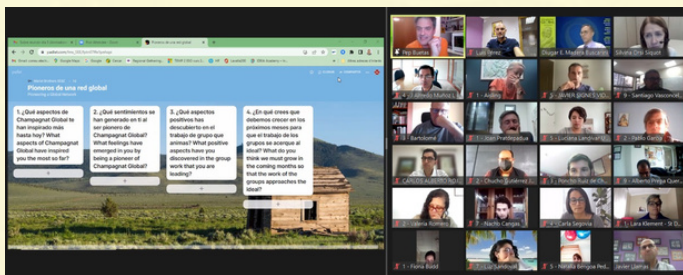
Pioneros de una red global

1. ¿Qué aspectos de Champagnat Global te han inspirado más hasta hoy? What aspects of Champagnat Global have inspired you the most so far?

2. ¿Qué sentimientos se han generado en ti al ser pionero de Champagnat Global? What feelings have emerged in you by being a pioneer of Champagnat Global?

3. ¿Qué aspectos positivos has descubierto en el trabajo de grupo que animas? What positive aspects have you discovered in the group work that you are leading?

4. ¿En qué crees que debemos crecer en los próximos meses para que el trabajo de los grupos se acerque al ideal? What do you think we must grow in the coming months so that the work of the groups approaches the ideal?

Pep Buetas
Luis Pérez
Silvana Cruz Siqueir
Alfredo Muñoz
Audrey
NAVAS SIGNES
Santiago Vasconcel
Bartolomé
Joan Prats
Luciana Landivar
Pablo Garza
CARLOS ALBERTO RO
Chucho Gutiérrez
Alberto Fraga Quer
Valeria Romero
Nacho Cangas
Carla Segovia
Lara Klement
Flora Bladd
Natalia Bengoa
Javier Llamas